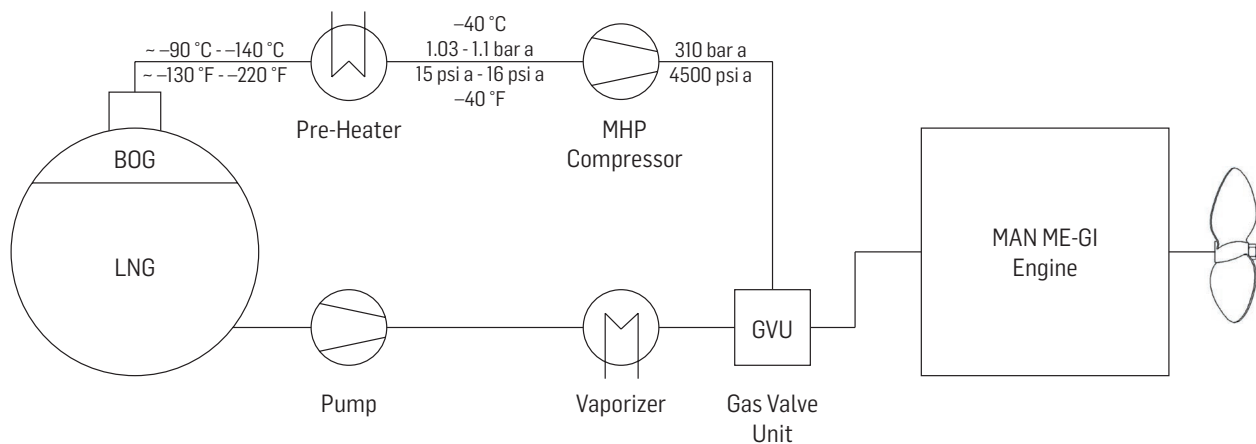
~ –90 °C - –140 °C
~ –130 °F - –220 °F

Pre-Heater

–40 °C
1.03 - 1.1 bar a
15 psi a - 16 psi a
–40 °F

MHP
Compressor

310 bar a
4500 psi a

BOG

LNG

MAN ME-GI
Engine

GVU

Pump

Vaporizer

Gas Valve
Unit